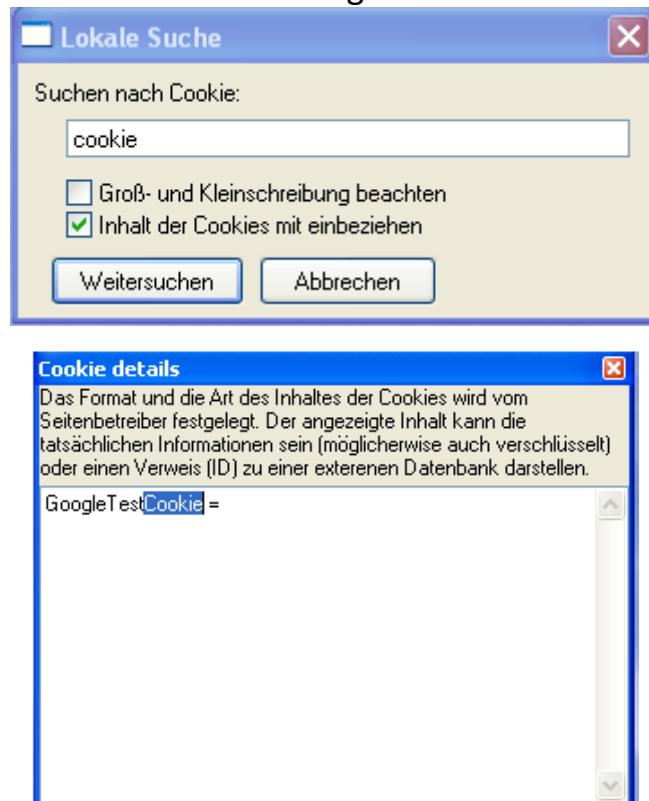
Lokale Suche

Suchen nach Cookie:

cookie

Groß- und Kleinschreibung beachten

Inhalt der Cookies mit einbeziehen

Weitersuchen

Abbrechen

Cookie details

Das Format und die Art des Inhaltes der Cookies wird vom Seitenbetreiber festgelegt. Der angezeigte Inhalt kann die tatsächlichen Informationen sein (möglicherwise auch verschlüsselt) oder einen Verweis (ID) zu einer exterenen Datenbank darstellen.

GoogleTestCookie =